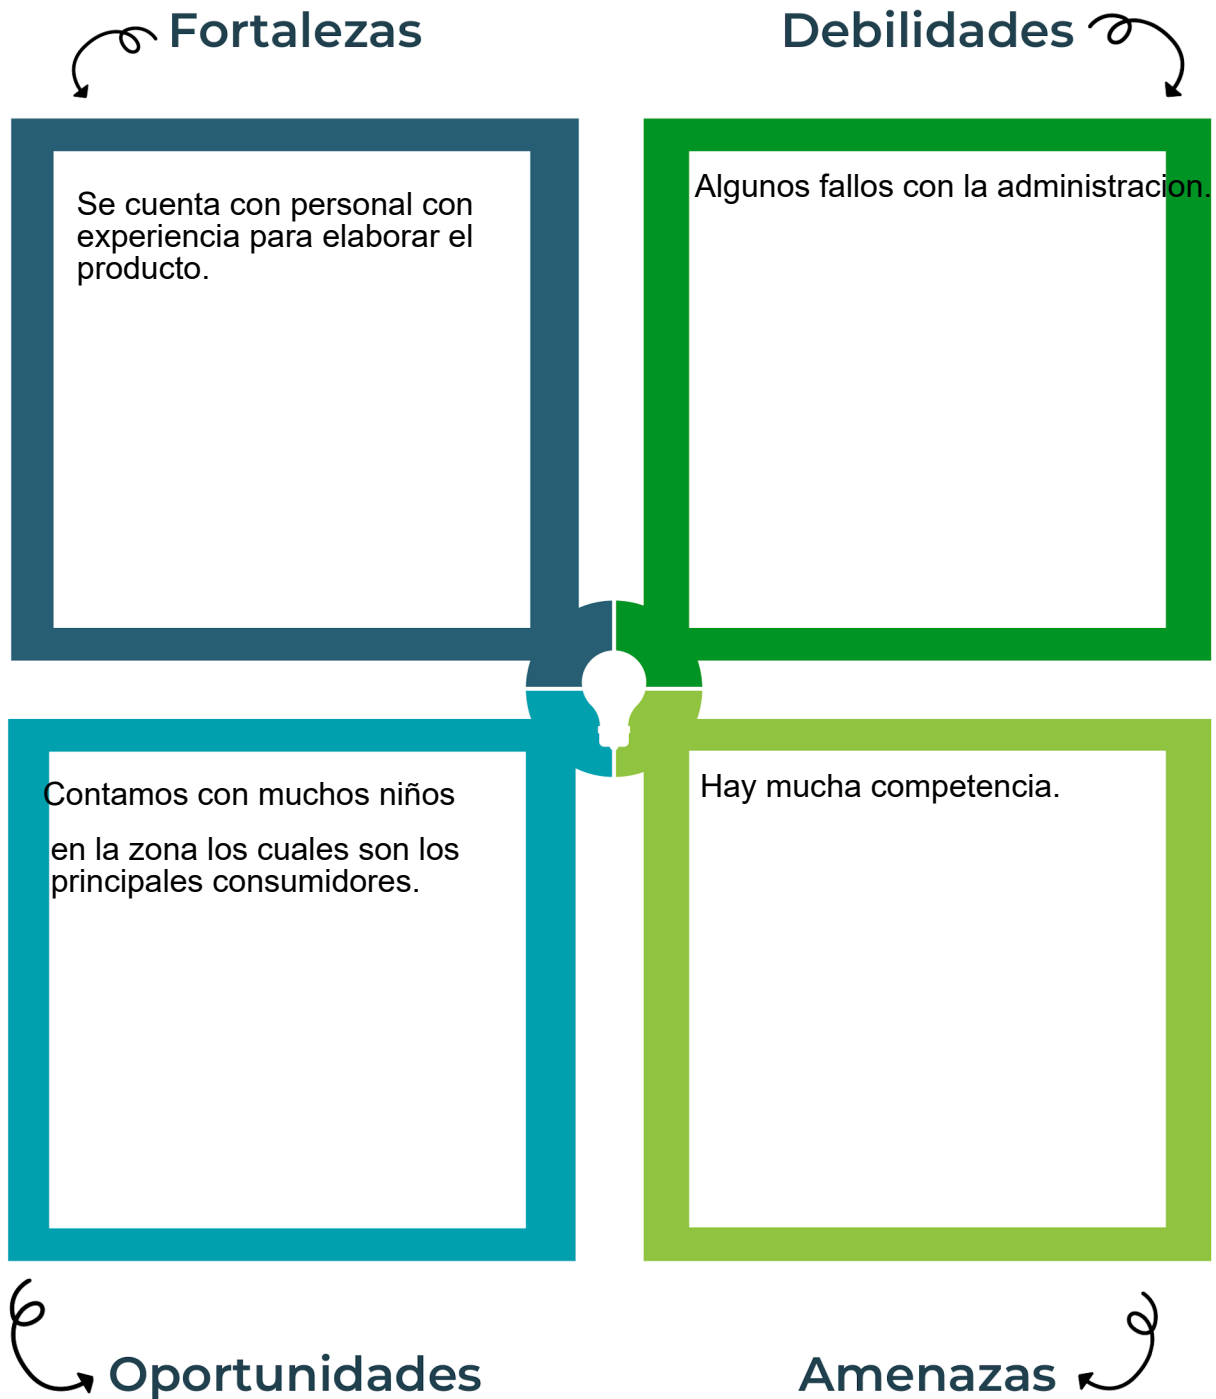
Fortalezas

Se cuenta con personal con experiencia para elaborar el producto.

Debilidades

Algunos fallos con la administracion.

Contamos con muchos niños

en la zona los cuales son los principales consumidores.

Hay mucha competencia.

Oportunidades

Amenazas